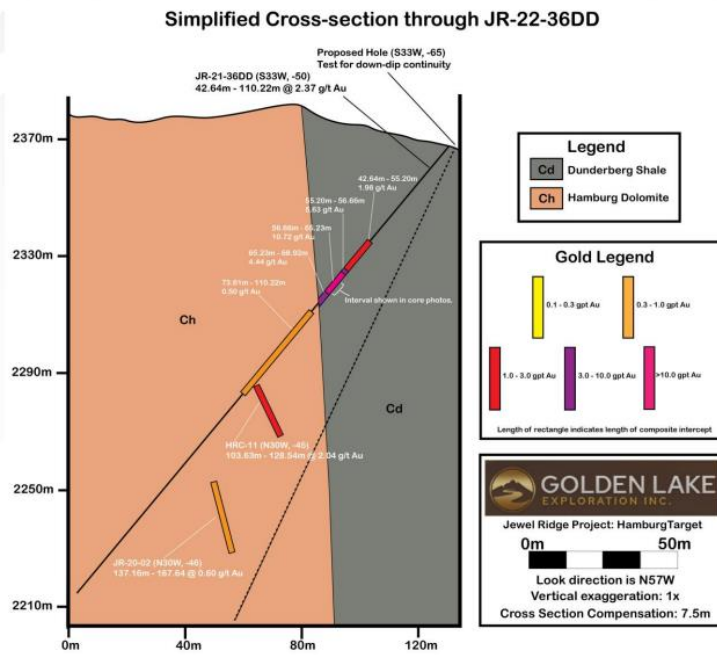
Simplified Cross-section through JR-22-36DD

Proposed Hole (S33W, -65)
Test for down-dip continuity

JR-21-36DD (S33W, -50)
42.64m - 110.22m @ 2.37 g/t Au

2370m
2330m
2290m
2250m
2210m

42.64m - 55.20m
1.98 g/t Au

55.20m - 56.66m
6.63 g/t Au

56.66m - 65.23m
10.72 g/t Au

65.23m - 68.92m
4.44 g/t Au

73.81m - 110.22m
0.50 g/t Au

Interval shown in core photos.

Ch

Cd

HRC-11 (N30W, -45)
103.63m - 128.54m @ 2.04 g/t Au

JR-20-02 (N30W, -46)
137.16m - 167.64 @ 0.60 g/t Au

0m
40m
80m
120m

Legend
Cd Dunderberg Shale
Ch Hamburg Dolomite

Gold Legend
0.1 - 0.3 gpt Au
0.3 - 1.0 gpt Au
1.0 - 3.0 gpt Au
3.0 - 10.0 gpt Au
>10.0 gpt Au
Length of rectangle indicates length of composite intercept

GOLDEN LAKE
EXPLORATION INC.
Jewel Ridge Project: HamburgTarget
0m 50m
Look direction is N57W
Vertical exaggeration: 1x
Cross Section Compensation: 7.5m